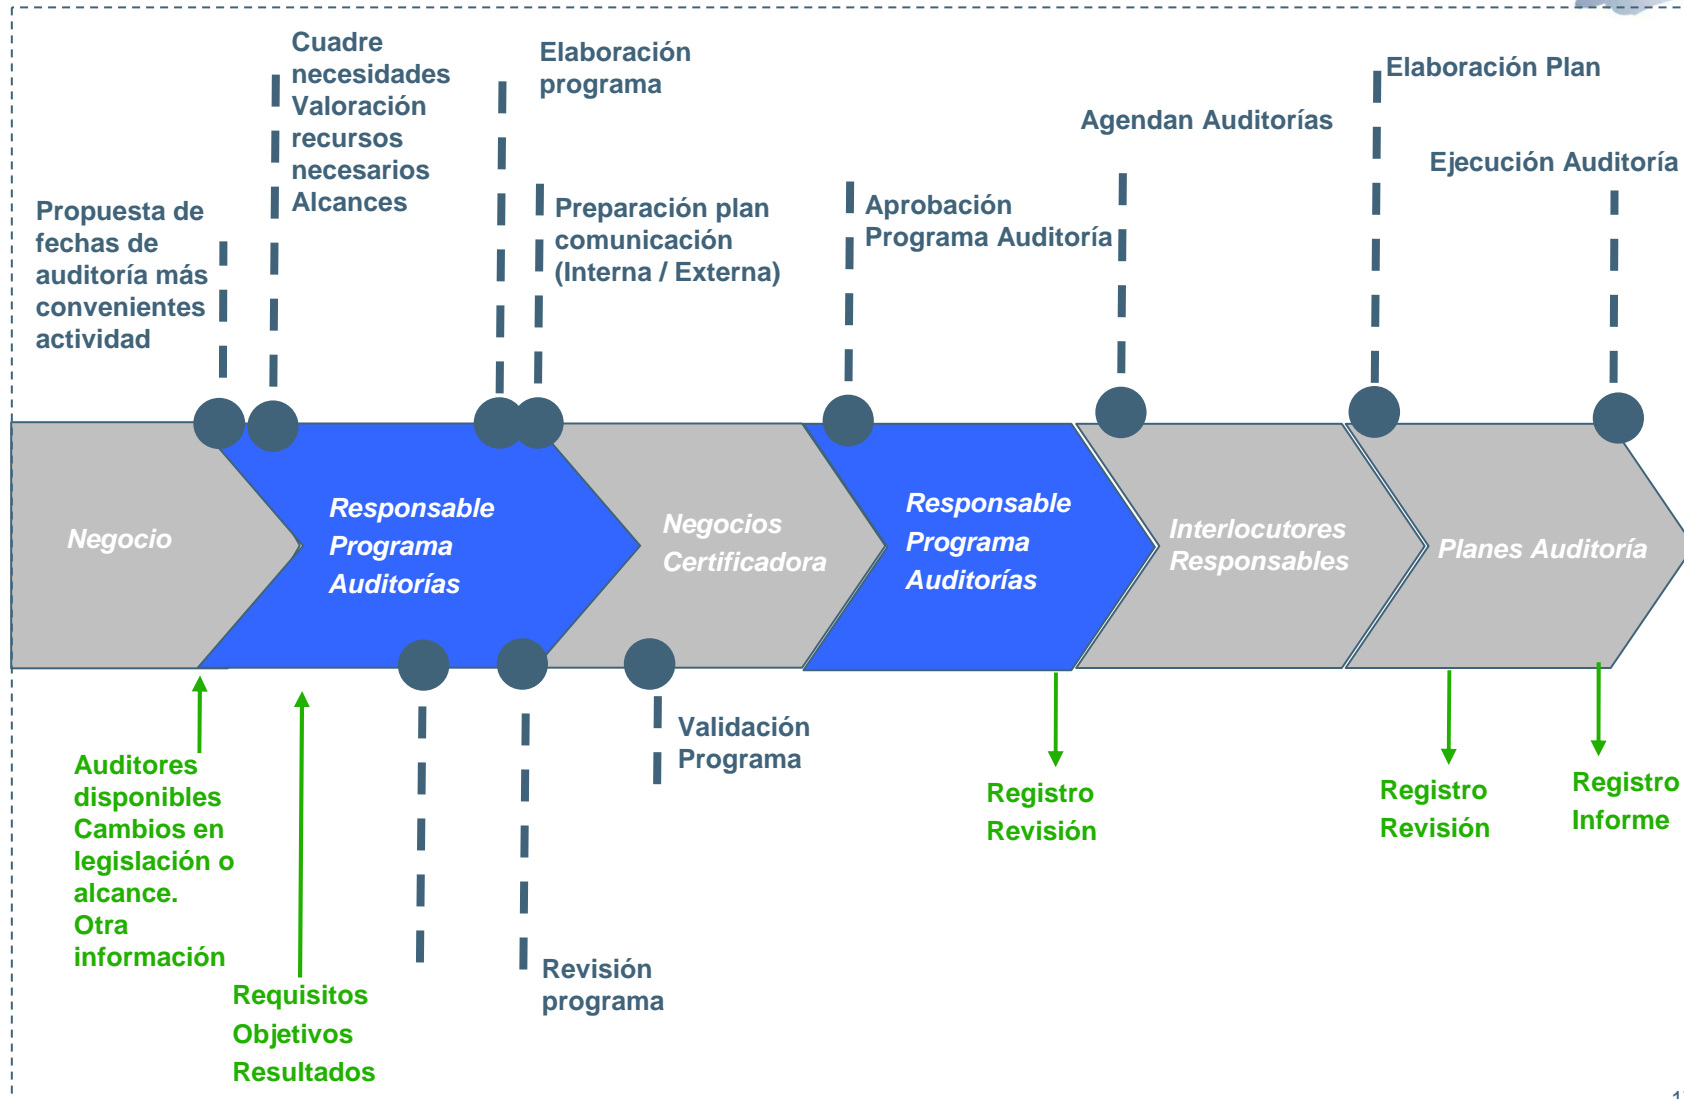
Cuadre necesidades Valoración recursos necesarios Alcances

Elaboración programa

Elaboración Plan

Agendan Auditorías

Ejecución Auditoría

Propuesta de fechas de auditoría más convenientes actividad

Preparación plan comunicación (Interna / Externa)

Aprobación Programa Auditoría

Negocio

Responsable Programa Auditorías

Negocios Certificadora

Responsable Programa Auditorías

Interlocutores Responsables

Planes Auditoría

Validación Programa

Registro Revisión

Registro Revisión

Registro Informe

Auditores disponibles Cambios en legislación o alcance. Otra información

Requisitos Objetivos Resultados

Revisión programa